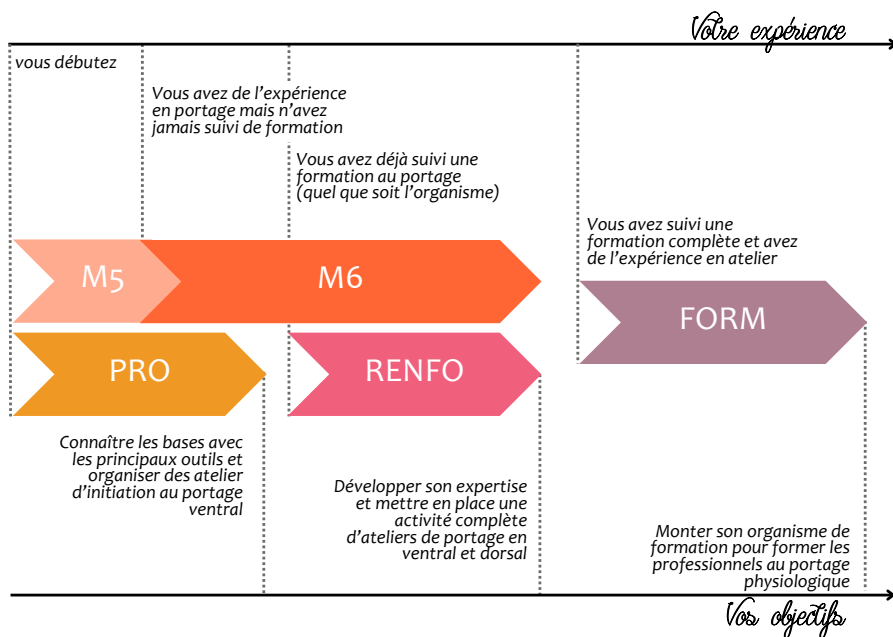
Votre expérience

vous débutez

Vous avez de l'expérience en portage mais n'avez jamais suivi de formation

Vous avez déjà suivi une formation au portage (quel que soit l'organisme)

Vous avez suivi une formation complète et avez de l'expérience en atelier

M5

M6

FORM

PRO

RENFO

Connaître les bases avec les principaux outils et organiser des atelier d'initiation au portage ventral

Développer son expertise et mettre en place une activité complète d'ateliers de portage en ventral et dorsal

Monter son organisme de formation pour former les professionnels au portage physiologique

Vos objectifs